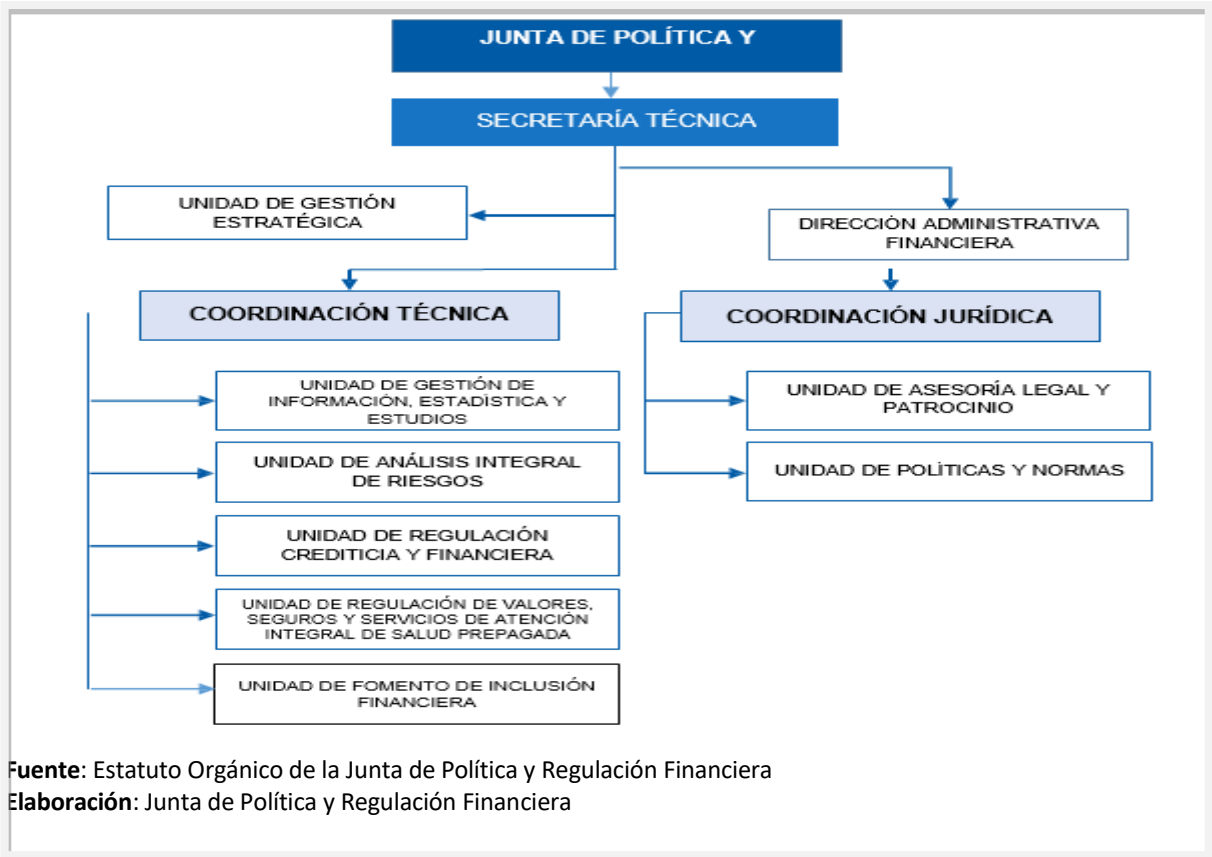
JUNTA DE POLÍTICA Y

SECRETARÍA TÉCNICA

UNIDAD DE GESTIÓN ESTRATÉGICA

DIRECCIÓN ADMINISTRATIVA FINANCIERA

COORDINACIÓN TÉCNICA

COORDINACIÓN JURÍDICA

UNIDAD DE GESTIÓN DE INFORMACIÓN, ESTADÍSTICA Y ESTUDIOS

UNIDAD DE ANÁLISIS INTEGRAL DE RIESGOS

UNIDAD DE REGULACIÓN CREDITICIA Y FINANCIERA

UNIDAD DE REGULACIÓN DE VALORES, SEGUROS Y SERVICIOS DE ATENCIÓN INTEGRAL DE SALUD PREPAGADA

UNIDAD DE FOMENTO DE INCLUSIÓN FINANCIERA

UNIDAD DE ASESORÍA LEGAL Y PATROCINIO

UNIDAD DE POLÍTICAS Y NORMAS

uente: Estatuto Orgánico de la Junta de Política y Regulación Financiera
laboración: Junta de Política y Regulación Financiera